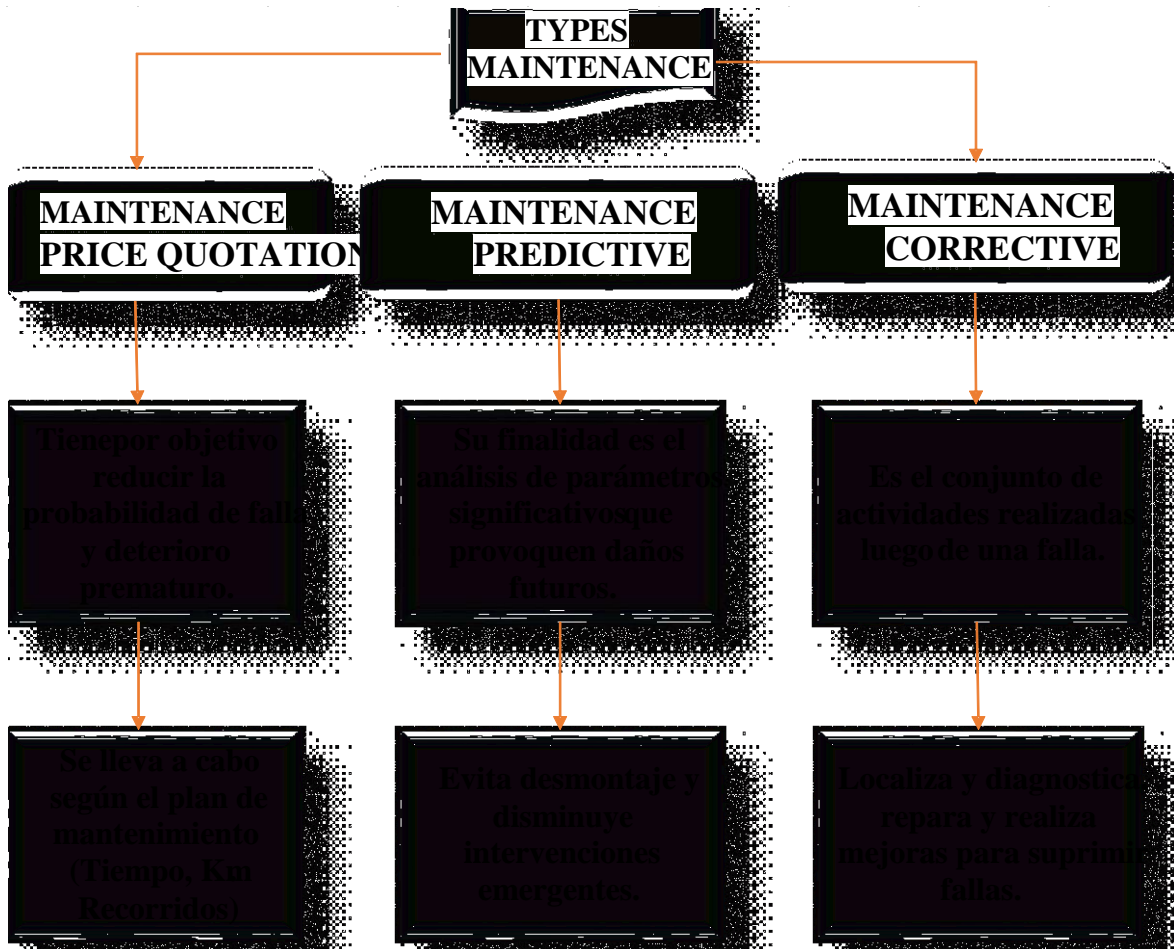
TYPES MAINTENANCE

MAINTENANCE PRICE QUOTATION

MAINTENANCE PREDICTIVE

MAINTENANCE CORRECTIVE

Tienepor objetivo reducir la probabilidad de falla y deterioro prematuro.

Su finalidad es el análisis de parámetros significativosque provoquen daños futuros.

Es el conjunto de actividades realizadas luego de una falla.

Se lleva a cabo según el plan de mantenimiento (Tiempo, Km Recorridos)

Evita desmontaje y disminuye intervenciones emergentes.

Localiza y diagnostica, repara y realiza mejoras para suprimir fallas.